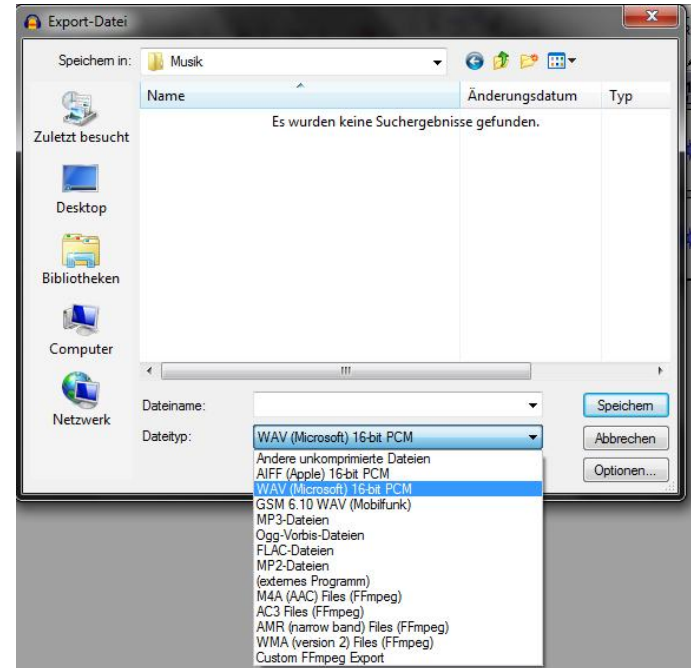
Export-Datei

Speichern in: Musik

Zuletzt besucht

Desktop

Bibliotheken

Computer

Netzwerk

| Name | Änderungsdatum | Typ |
|---|---|---|
| Es wurden keine Suchergebnisse gefunden. | | |

III

Dateiname:

Dateityp: WAV (Microsoft) 16-bit PCM

Speichern

Abbrechen

Optionen...

Andere unkomprimierte Dateien
AIFF (Apple) 16-bit PCM
WAV (Microsoft) 16-bit PCM
GSM 6.10 WAV (Mobilfunk)
MP3-Dateien
Ogg-Vorbis-Dateien
FLAC-Dateien
MP2-Dateien
(externes Programm)
M4A (AAC) Files (FFmpeg)
AC3 Files (FFmpeg)
AMR (narrow band) Files (FFmpeg)
WMA (version 2) Files (FFmpeg)
Custom FFmpeg Export